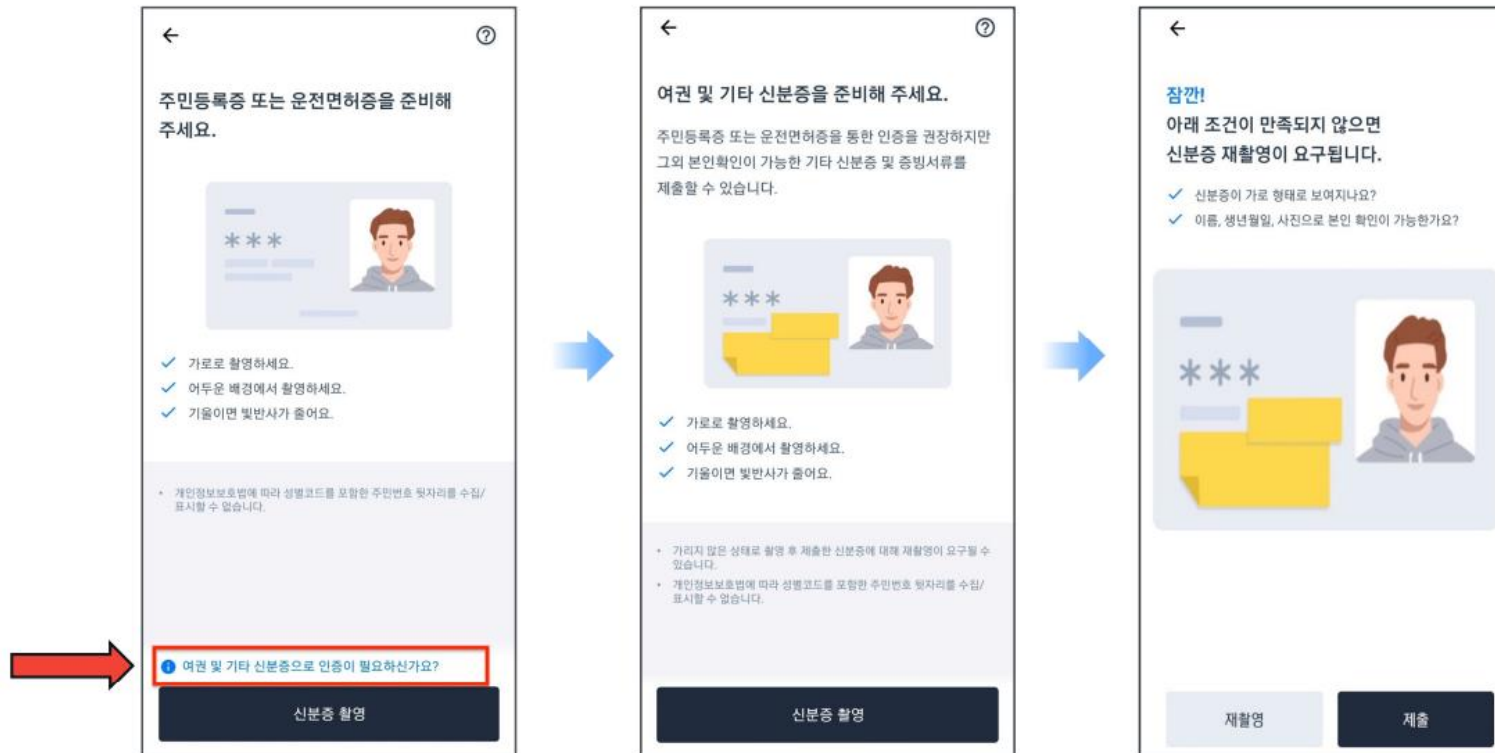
←
?

주민등록증 또는 운전면허증을 준비해 주세요.

\*\*\*

✓ 가로로 촬영하세요.
✓ 어두운 배경에서 촬영하세요.
✓ 기울이면 빛반사가 줄어요.

• 개인정보보호법에 따라 성별코드를 포함한 주민번호 뒷자리를 수집/표시할 수 있습니다.

여권 및 기타 신분증으로 인증이 필요하신가요?

신분증 촬영

←
?

여권 및 기타 신분증을 준비해 주세요.

주민등록증 또는 운전면허증을 통한 인증을 권장하지만 그 외 본인확인이 가능한 기타 신분증 및 증빙서류를 제출할 수 있습니다.

\*\*\*

✓ 가로로 촬영하세요.
✓ 어두운 배경에서 촬영하세요.
✓ 기울이면 빛반사가 줄어요.

• 가리지 않은 상태로 촬영 후 제출한 신분증에 대해 재촬영이 요구될 수 있습니다.
• 개인정보보호법에 따라 성별코드를 포함한 주민번호 뒷자리를 수집/표시할 수 있습니다.

신분증 촬영

←

잠깐!
아래 조건이 만족되지 않으면 신분증 재촬영이 요구됩니다.

✓ 신분증이 가로 형태로 보여지나요?
✓ 이름, 생년월일, 사진으로 본인 확인이 가능한가요?

\*\*\*

재촬영
제출